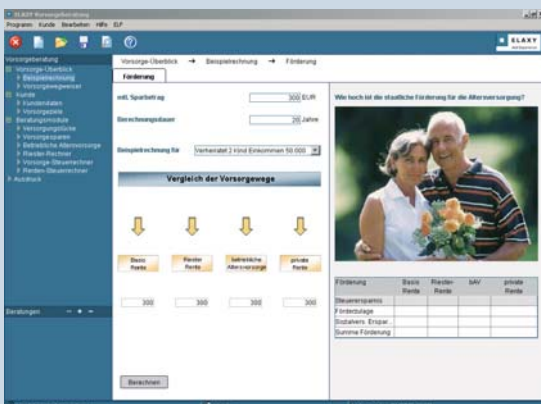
ELAXY Vorsorgeberatung
Programm Kunde Bearbeiten Hilfe ELP

ELAXY

Vorsorgeberatung
Vorsorge-Überblick
Beispielrechnung
Vorsorgewegweiser
Kunde
Kundendaten
Vorsorgeziele
Beratungsmodule
Versorgungslücke
Vorsorgesparen
Betriebliche Altersvorsorge
Riester-Rechner
Vorsorge-Steuerrechner
Renten-Steuerrechner
Ausdruck

Beratungen

Vorsorge-Überblick → Beispielrechnung → Förderung

Förderung

mtl. Sparbetrag 300 EUR

Berechnungsdauer 20 Jahre

Beispielrechnung für Verheiratet 2 Kind Einkommen 50.000

Vergleich der Vorsorgewege

| Basis Rente | Riester Rente | betriebliche Altersvorsorge | private Rente |
|---|---|---|---|
| 300 | 300 | 300 | 300 |

Berechnen

Wie hoch ist die staatliche Förderung für die Altersversorgung?

| Förderung | Basis Rente | Riester Rente | bAV | private Rente |
|---|---|---|---|---|
| Steuerersparnis | | | | |
| Förderzulage | | | | |
| Sozialvers. Ersparnis | | | | |
| Summe Förderung | | | | |